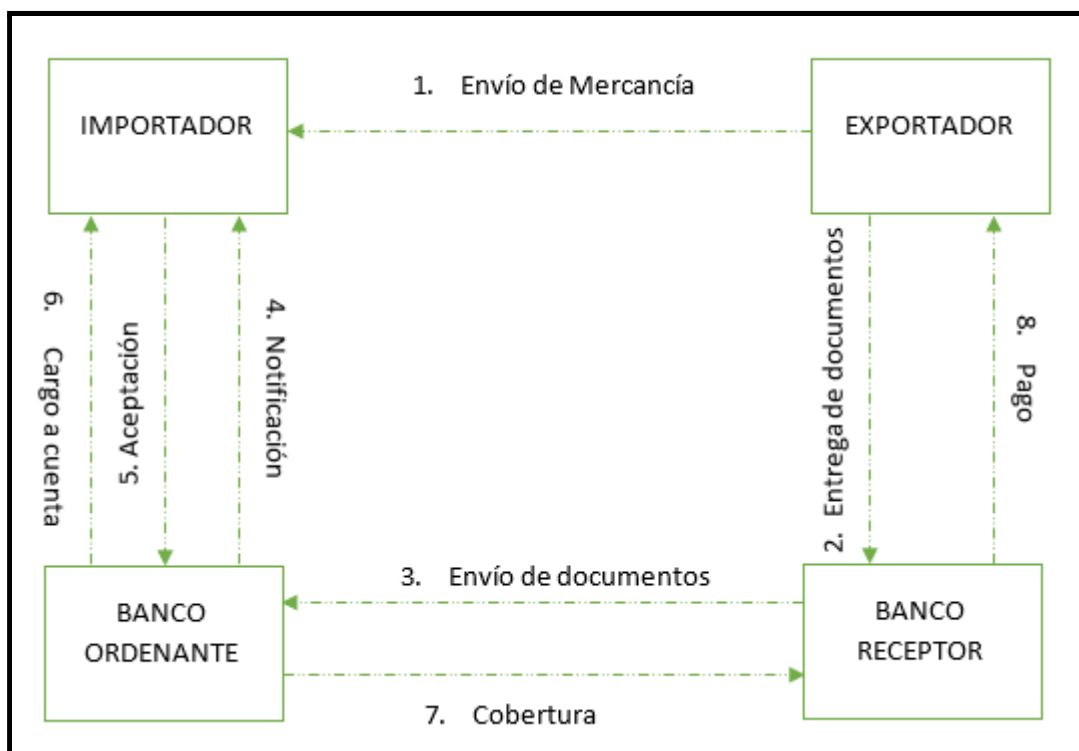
IMPORTADOR

1. Envío de Mercancía

EXPORTADOR

6. Cargo a cuenta

5. Aceptación

4. Notificación

2. Entrega de documentos

8. Pago

BANCO ORDENANTE

3. Envío de documentos

BANCO RECEPTOR

7. Cobertura